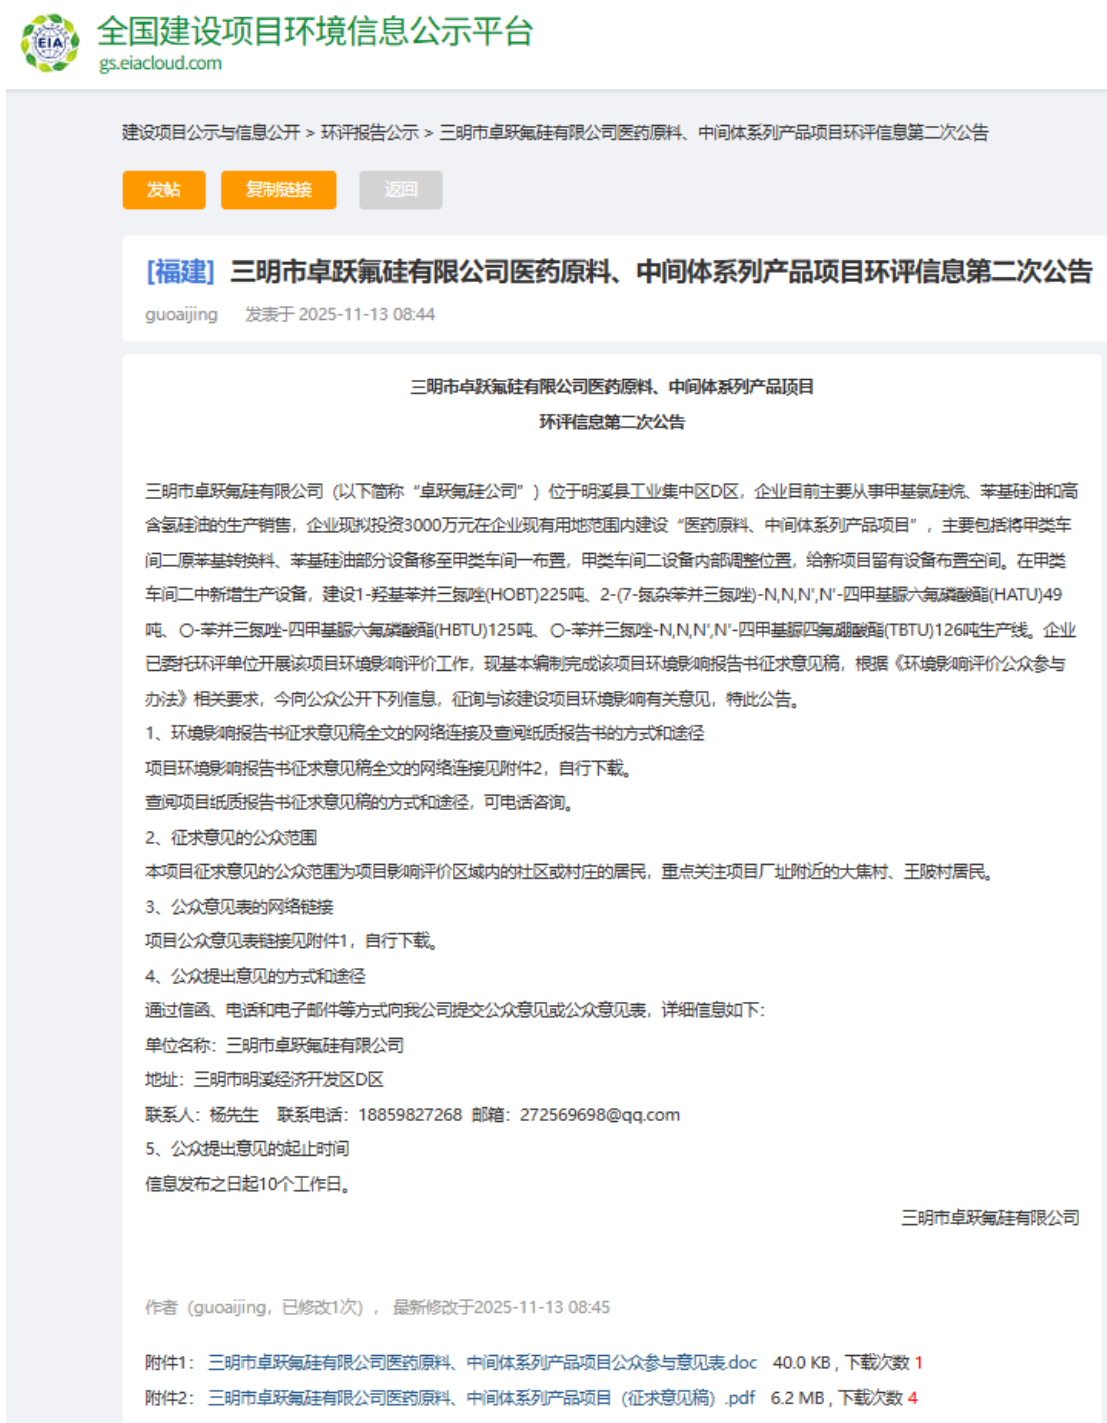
EIA
全国建设项目环境信息公示平台
gs.eiacloud.com

建设项目公示与信息公开 > 环评报告公示 > 三明市卓跃氟硅有限公司医药原料、中间体系列产品项目环评信息第二次公告

发帖 复制链接 返回

[福建] 三明市卓跃氟硅有限公司医药原料、中间体系列产品项目环评信息第二次公告

guoaijing 发表于 2025-11-13 08:44

三明市卓跃氟硅有限公司医药原料、中间体系列产品项目
环评信息第二次公告

三明市卓跃氟硅有限公司（以下简称“卓跃氟硅公司”）位于明溪县工业集中区D区，企业目前主要从事甲基氯硅烷、苯基硅油和高含氢硅油的生产销售，企业现拟投资3000万元在企业现有用地范围内建设“医药原料、中间体系列产品项目”，主要包括将甲类车间二原苯基转换料、苯基硅油部分设备移至甲类车间一布置，甲类车间二设备内部调整位置，给新项目留有设备布置空间。在甲类车间二中新增生产设备，建设1-羟基苯并三氮唑(HOBT)225吨、2-(7-氮杂苯并三氮唑)-N,N,N',N'-四甲基脲六氟磷酸酯(HATU)49吨、O-苯并三氮唑-四甲基脲六氟磷酸酯(HBTU)125吨、O-苯并三氮唑-N,N,N',N'-四甲基脲四氟硼酸酯(TBTU)126吨生产线。企业已委托环评单位开展该项目环境影响评价工作，现基本编制完成该项目环境影响报告书征求意见稿，根据《环境影响评价公众参与办法》相关要求，今向公众公开下列信息，征询与该建设项目环境影响有关意见，特此公告。
1、环境影响报告书征求意见稿全文的网络连接及查阅纸质报告书的方式和途径
项目环境影响报告书征求意见稿全文的网络连接见附件2，自行下载。
查阅项目纸质报告书征求意见稿的方式和途径，可电话咨询。
2、征求意见的公众范围
本项目征求意见的公众范围为项目影响评价区域内的社区或村庄的居民，重点关注项目厂址附近的大焦村、王陂村居民。
3、公众意见表的网络链接
项目公众意见表链接见附件1，自行下载。
4、公众提出意见的方式和途径
通过信函、电话和电子邮件等方式向我公司提交公众意见或公众意见表，详细信息如下：
单位名称：三明市卓跃氟硅有限公司
地址：三明市明溪经济开发区D区
联系人：杨先生 联系电话：18859827268 邮箱：272569698@qq.com
5、公众提出意见的起止时间
信息发布之日起10个工作日。

三明市卓跃氟硅有限公司

作者（guoaijing，已修改1次），最新修改于2025-11-13 08:45

附件1：三明市卓跃氟硅有限公司医药原料、中间体系列产品项目公众参与意见表.doc 40.0 KB，下载次数 1
附件2：三明市卓跃氟硅有限公司医药原料、中间体系列产品项目（征求意见稿）.pdf 6.2 MB，下载次数 4